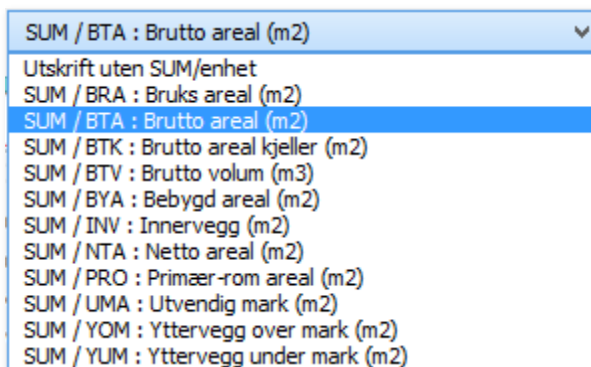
SUM / BTA : Brutto areal (m2)

Utskrift uten SUM/enhet
SUM / BRA : Bruks areal (m2)
SUM / BTA : Brutto areal (m2)
SUM / BTK : Brutto areal kjeller (m2)
SUM / BTV : Brutto volum (m3)
SUM / BYA : Bebygd areal (m2)
SUM / INV : Innervegg (m2)
SUM / NTA : Netto areal (m2)
SUM / PRO : Primær-rom areal (m2)
SUM / UMA : Utvendig mark (m2)
SUM / YOM : Yttervegg over mark (m2)
SUM / YUM : Yttervegg under mark (m2)